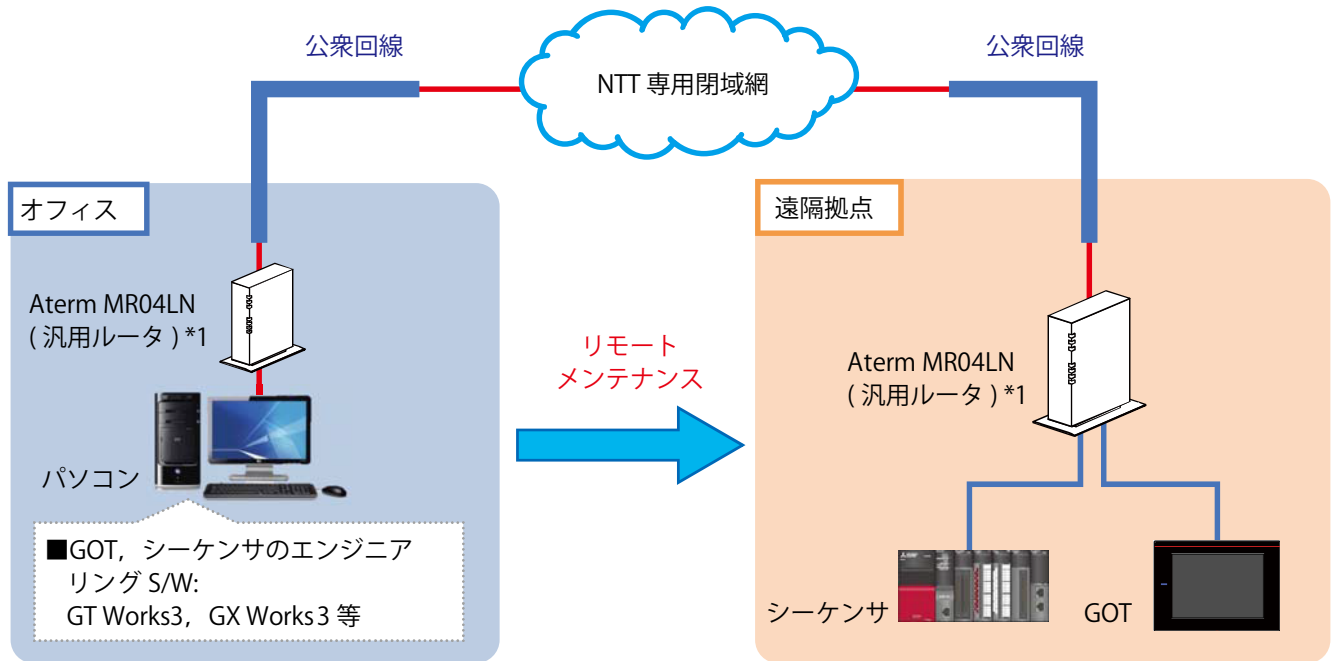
公衆回線

NTT 専用閉域網

公衆回線

オフィス

Aterm MR04LN
( 汎用ルータ ) *1

パソコン

■GOT，シーケンサのエンジニアリング S/W:
GT Works3，GX Works 3 等

リモート
メンテナンス

遠隔拠点

Aterm MR04LN
( 汎用ルータ ) *1

シーケンサ

GOT